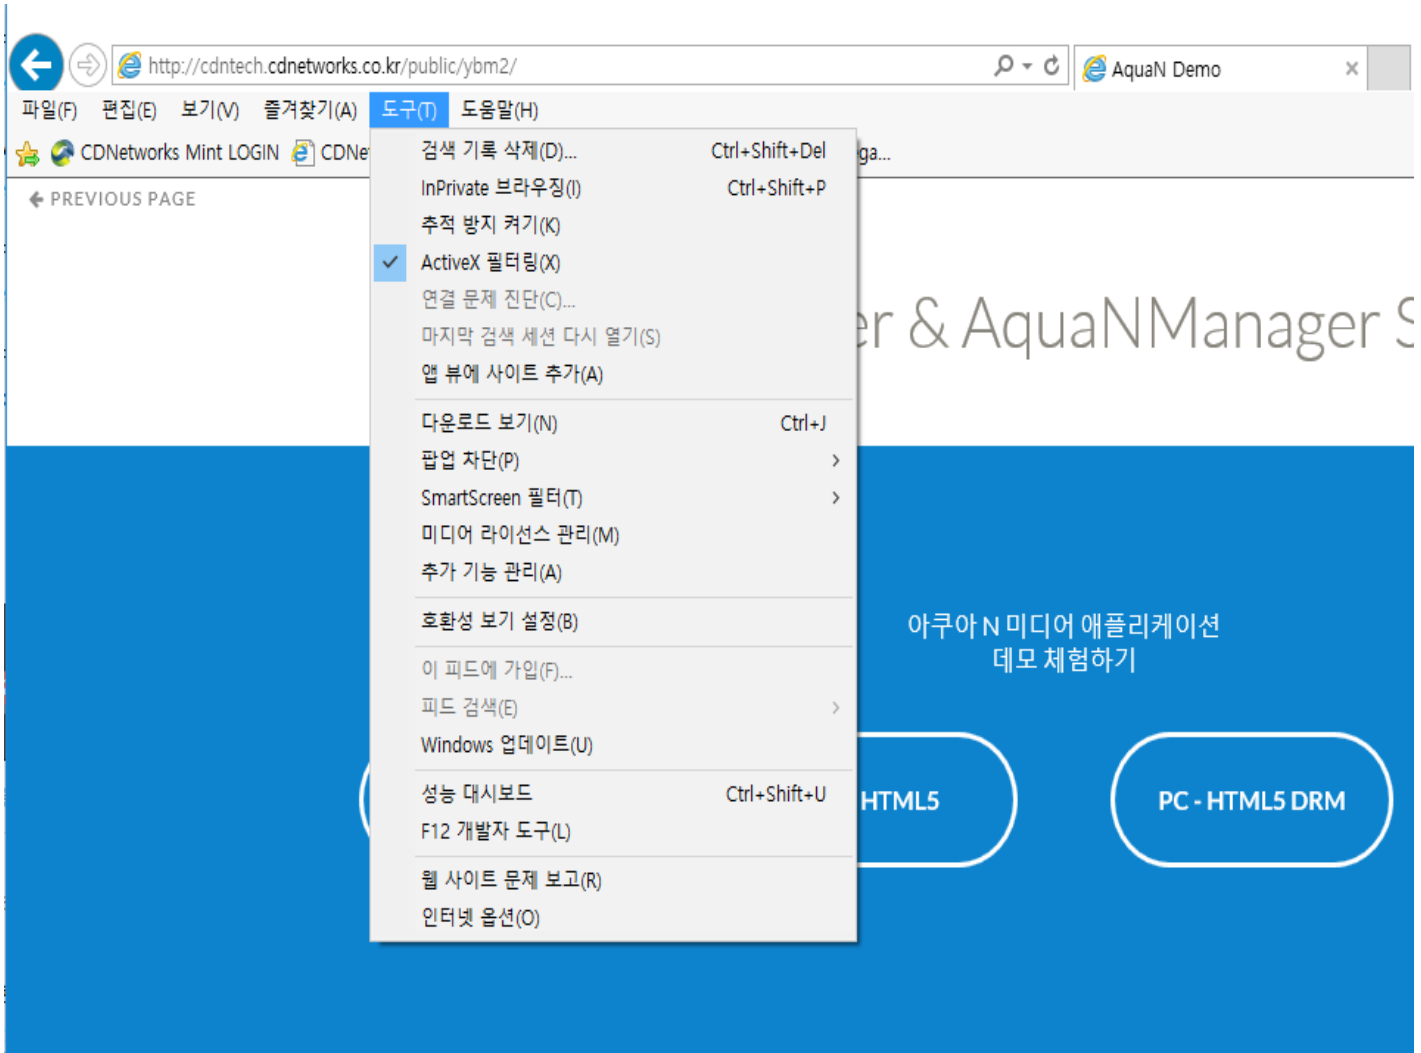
http://cdntech.cdnetworks.co.kr/public/ybm2/

AquaN Demo

파일(F) 편집(E) 보기(V) 즐겨찾기(A) 도구(T) 도움말(H)

CDNetworks Mint LOGIN CDNe ga...

PREVIOUS PAGE

검색 기록 삭제(D)... Ctrl+Shift+Del
InPrivate 브라우징(I) Ctrl+Shift+P
추적 방지 켜기(K)
ActiveX 필터링(X)
연결 문제 진단(C)...
마지막 검색 세션 다시 열기(S)
앱 뷰에 사이트 추가(A)

다운로드 보기(N) Ctrl+J
팝업 차단(P)
SmartScreen 필터(T)
미디어 라이선스 관리(M)
추가 기능 관리(A)

호환성 보기 설정(B)

이 피드에 가입(F)...
피드 검색(E)
Windows 업데이트(U)

성능 대시보드 Ctrl+Shift+U
F12 개발자 도구(L)

웹 사이트 문제 보고(R)
인터넷 옵션(O)

er & AquaNManager S

아쿠아 N 미디어 애플리케이션
데모 체험하기

HTML5

PC - HTML5 DRM